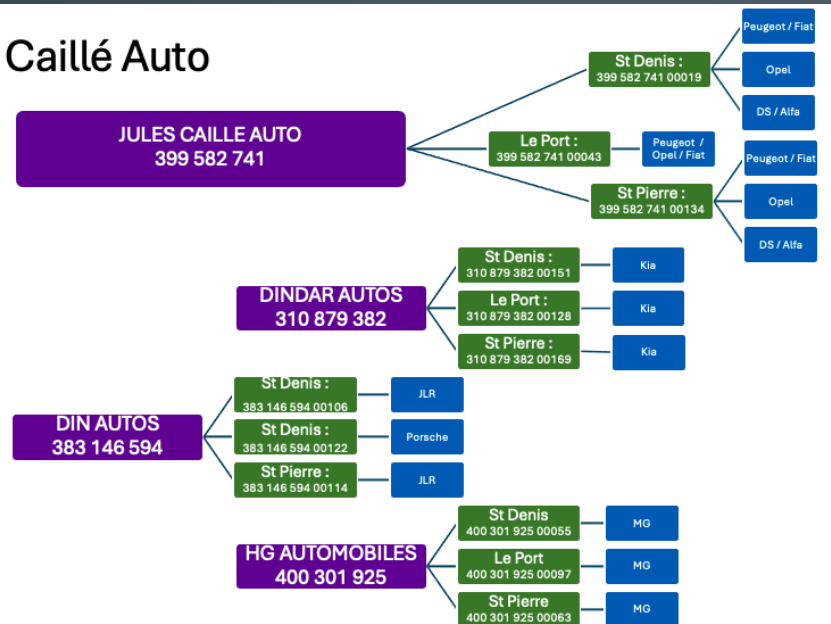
Caillé Auto

JULES CAILLE AUTO
399 582 741

St Denis :
399 582 741 00019

Peugeot / Fiat

Opel

DS / Alfa

Le Port :
399 582 741 00043

Peugeot / Opel / Fiat

St Pierre :
399 582 741 00134

Peugeot / Fiat

Opel

DS / Alfa

DINDAR AUTOS
310 879 382

St Denis :
310 879 382 00151

Kia

Le Port :
310 879 382 00128

Kia

St Pierre :
310 879 382 00169

Kia

DIN AUTOS
383 146 594

St Denis :
383 146 594 00106

JLR

St Denis :
383 146 594 00122

Porsche

St Pierre :
383 146 594 00114

JLR

HG AUTOMOBILES
400 301 925

St Denis
400 301 925 00055

MG

Le Port
400 301 925 00097

MG

St Pierre
400 301 925 00063

MG